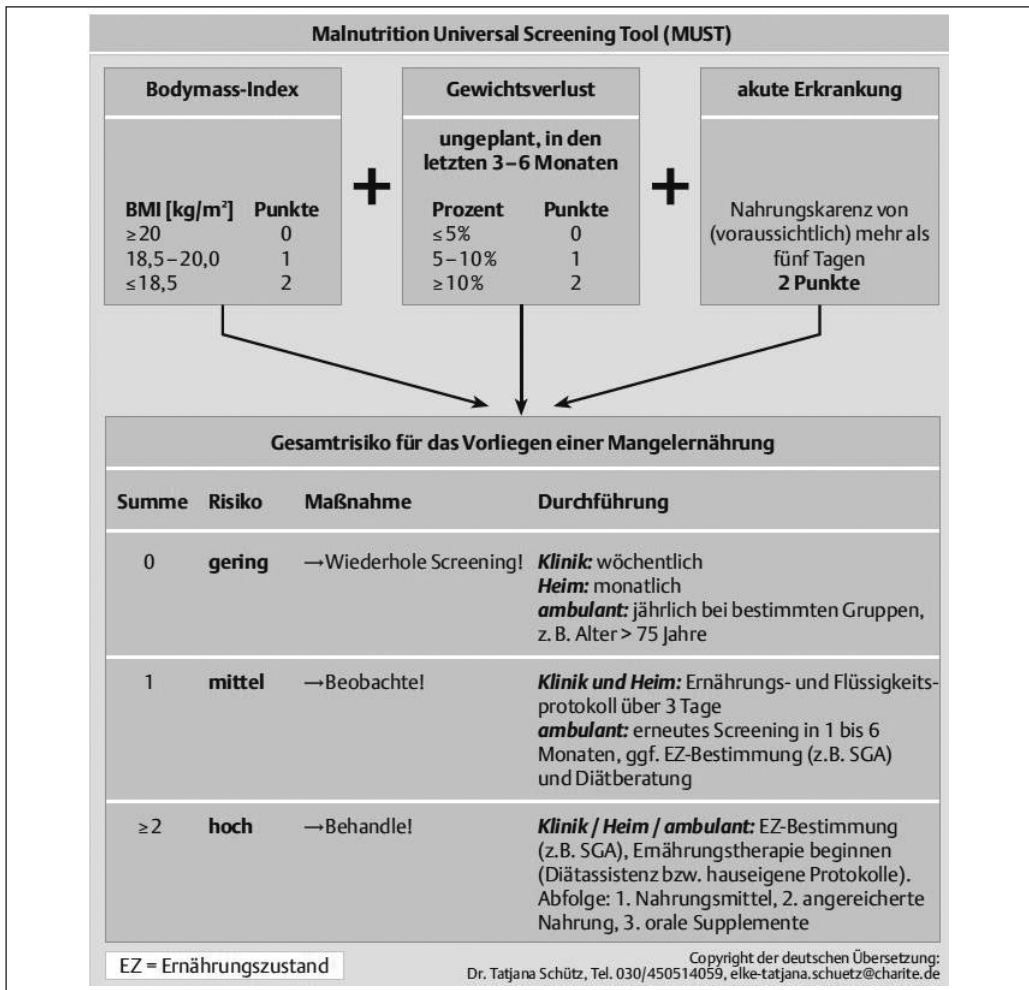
Malnutrition Universal Screening Tool (MUST)

Bodymass-Index

| BMI [kg/m²] | Punkte |
|---|---|
| ≥20 | 0 |
| 18,5–20,0 | 1 |
| ≤18,5 | 2 |

+

Gewichtsverlust

ungeplant, in den letzten 3–6 Monaten

| Prozent | Punkte |
|---|---|
| ≤5% | 0 |
| 5–10% | 1 |
| ≥10% | 2 |

+

akute Erkrankung

Nahrungskarenz von (voraussichtlich) mehr als fünf Tagen
**2 Punkte**

Gesamtrisiko für das Vorliegen einer Mangelernährung

| Summe | Risiko | Maßnahme | Durchführung |
|---|---|---|---|
| 0 | **gering** | →Wiederhole Screening! | ***Klinik:*** wöchentlich ***Heim:*** monatlich ***ambulant:*** jährlich bei bestimmten Gruppen, z. B. Alter > 75 Jahre |
| 1 | **mittel** | →Beobachte! | ***Klinik und Heim:*** Ernährungs- und Flüssigkeitsprotokoll über 3 Tage ***ambulant:*** erneutes Screening in 1 bis 6 Monaten, ggf. EZ-Bestimmung (z.B. SGA) und Diätberatung |
| ≥2 | **hoch** | →Behandle! | ***Klinik / Heim / ambulant:*** EZ-Bestimmung (z.B. SGA), Ernährungstherapie beginnen (Diätassistenz bzw. hauseigene Protokolle). Abfolge: 1. Nahrungsmittel, 2. angereicherte Nahrung, 3. orale Supplemente |

EZ = Ernährungszustand

Copyright der deutschen Übersetzung: Dr. Tatjana Schütz, Tel. 030/450514059, elke-tatjana.schuetz@charite.de